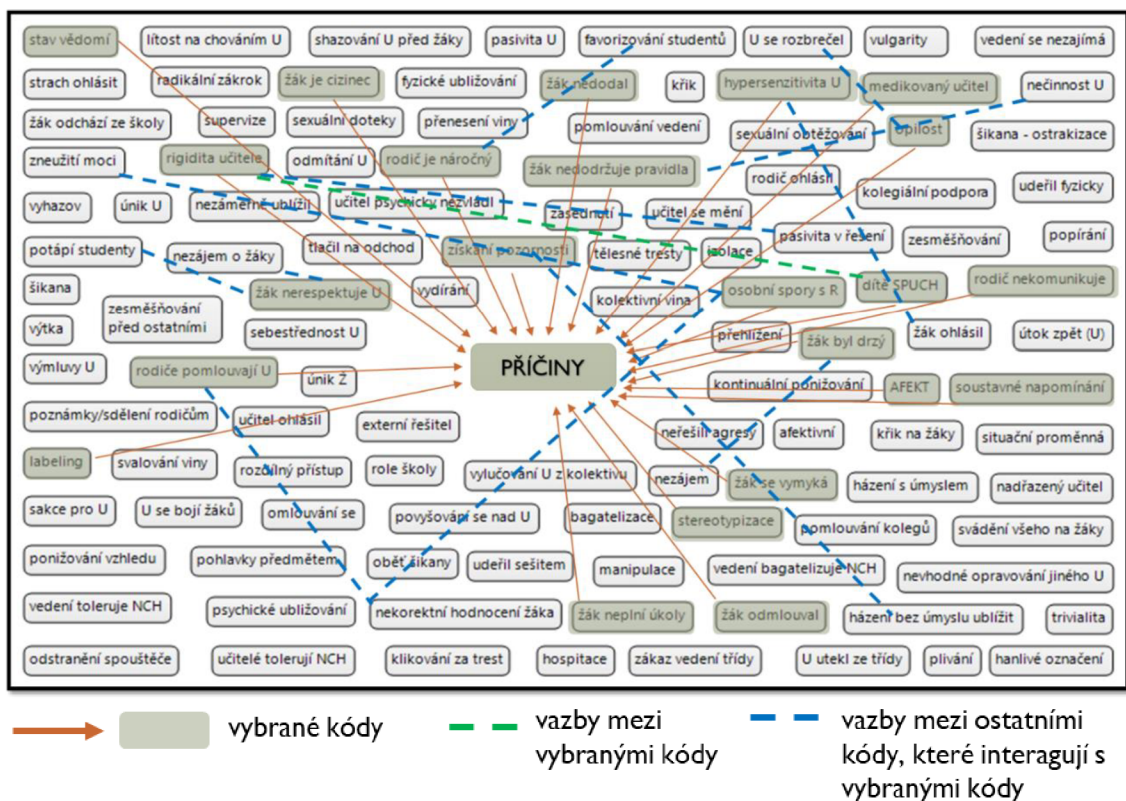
stav vědomí
lítost na chováním U
shazování U před žáky
pasivita U
favorizování studentů
U se rozbrečel
vulgarity
vedení se nezajímá
strach ohlásit
radikální zákrok
žák je cizinec
fyzické ubližování
žák nedodal
křik
hypersenzitivita U
medikovaný učitel
nečinnost U
žák odchází ze školy
supervize
sexuální doteky
přenesení viny
pomlouvání vedení
sexuální obtěžování
opilost
šikana - ostrakizace
zneužití moci
rigidita učitele
odmítání U
rodič je náročný
žák nedodržuje pravidla
rodič ohlásil
kolegiální podpora
udeřil fyzicky
vyhazov
únik U
nezáměrně ublížil
učitel psychicky nezvládl
zasednutí
učitel se mění
pasivita v řešení
zesměšňování
popírání
potápí studenty
nezájem o žáky
tlačil na odchod
získání pozornosti
tělesné tresty
izolace
dítě SPUCH
rodič nekomunikuje
šikana
žák nerespektuje U
vydírání
kolektivní vina
osobní spory s R
zesměšňování před ostatními
výtka
sebestřednost U
přehlížení
žák byl drzý
žák ohlásil
útok zpět (U)
PŘÍČINY
výmluvy U
rodiče pomlouvají U
únik Ž
kontinuální ponižování
AFEKT
soustavné napomínání
poznámky/sdělení rodičům
učitel ohlásil
externí řešitel
neřešil agresy
afektivní
křik na žáky
situační proměnná
labeling
svalování viny
rozdílný přístup
role školy
vylučování U z kolektivu
nezájem
žák se vymyká
házení s úmyslem
nadřazený učitel
sakce pro U
U se bojí žáků
omlouvání se
povyšování se nad U
bagatelizace
stereotypizace
pomlouvání kolegů
svádění všeho na žáky
ponižování vzhledu
pohlavky předmětem
oběť šikany
udeřil sešitem
manipulace
vedení bagatelizuje NCH
nevhodné opravování jiného U
vedení toleruje NCH
psychické ubližování
nekorektní hodnocení žáka
žák neplní úkoly
žák odmlouval
házení bez úmyslu ublížit
trivialita
odstranění spouštěče
učitelé tolerují NCH
klikování za trest
hospitace
zákaz vedení třídy
U utekl ze třídy
plivání
hanlivé označení

vybrané kódy
vazby mezi vybranými kódy
vazby mezi ostatními kódy, které interagují s vybranými kódy